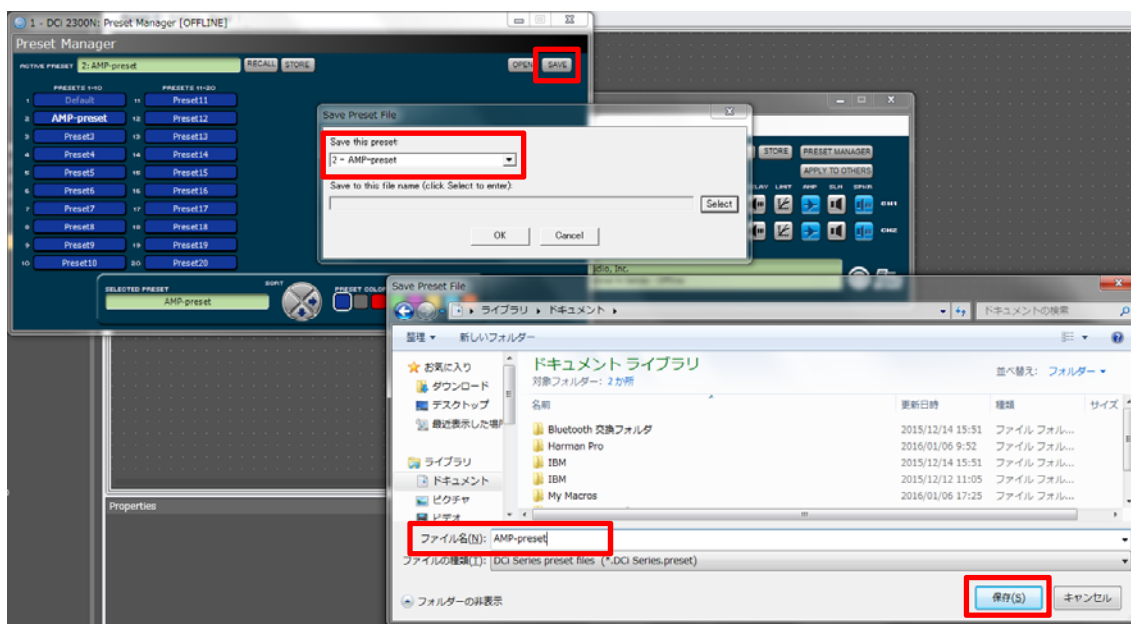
1 - DCi 2300N: Preset Manager [OFFLINE]

Preset Manager

ACTIVE PRESET 2: AMP-preset RECALL STORE OPEN SAVE

PRESETS 1-10 PRESETS 11-20

| | | | |
|---|---|---|---|
| 1 | Default | 11 | Preset11 |
| 2 | AMP-preset | 12 | Preset12 |
| 3 | Preset3 | 13 | Preset13 |
| 4 | Preset4 | 14 | Preset14 |
| 5 | Preset5 | 15 | Preset15 |
| 6 | Preset6 | 16 | Preset16 |
| 7 | Preset7 | 17 | Preset17 |
| 8 | Preset8 | 18 | Preset18 |
| 9 | Preset9 | 19 | Preset19 |
| 10 | Preset10 | 20 | Preset20 |

SELECTED PRESET AMP-preset SORT PRESET COLOR

Save Preset File

Save this preset:
2 - AMP-preset

Save to this file name (click Select to enter):
Select
OK Cancel

STORE PRESET MANAGER APPLY TO OTHERS
LAY LIMIT AMP SLM SPKR CH1 CH2
idio, Inc.

Properties

Save Preset File

ライブラリ ▸ ドキュメント ▸
ドキュメントの検索
整理 ▾ 新しいフォルダー

お気に入り
ダウンロード
デスクトップ
最近表示した場所
ライブラリ
ドキュメント
ピクチャ
ビデオ

ドキュメント ライブラリ
対象フォルダー: 2 か所
並べ替え: フォルダー ▾

| 名前 | 更新日時 | 種類 | サイズ |
|---|---|---|---|
| Bluetooth 交換フォルダ | 2015/12/14 15:51 | ファイル フォル... | |
| Harman Pro | 2016/01/06 9:52 | ファイル フォル... | |
| IBM | 2015/12/14 15:51 | ファイル フォル... | |
| IBM | 2015/12/12 11:05 | ファイル フォル... | |
| My Macros | 2016/01/06 17:25 | ファイル フォル... | |

ファイル名(N): AMP-preset
ファイルの種類(T): DCi Series preset files (*.DCi Series.preset)

フォルダーの非表示
保存(S) キャンセル